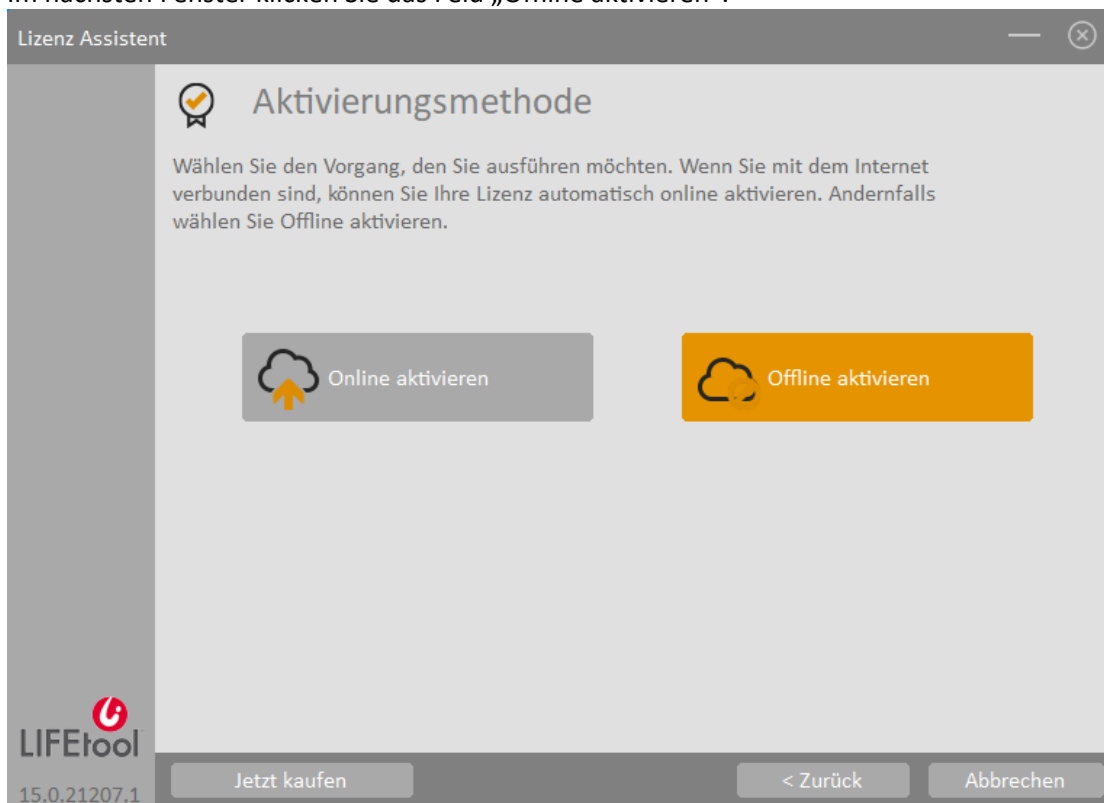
Im nächsten Fenster klicken Sie das Feld „Offline aktivieren".

Lizenz Assistent

Aktivierungsmethode

Wählen Sie den Vorgang, den Sie ausführen möchten. Wenn Sie mit dem Internet verbunden sind, können Sie Ihre Lizenz automatisch online aktivieren. Andernfalls wählen Sie Offline aktivieren.

Online aktivieren

Offline aktivieren

LIFEtool

15.0.21207.1

Jetzt kaufen

< Zurück

Abbrechen